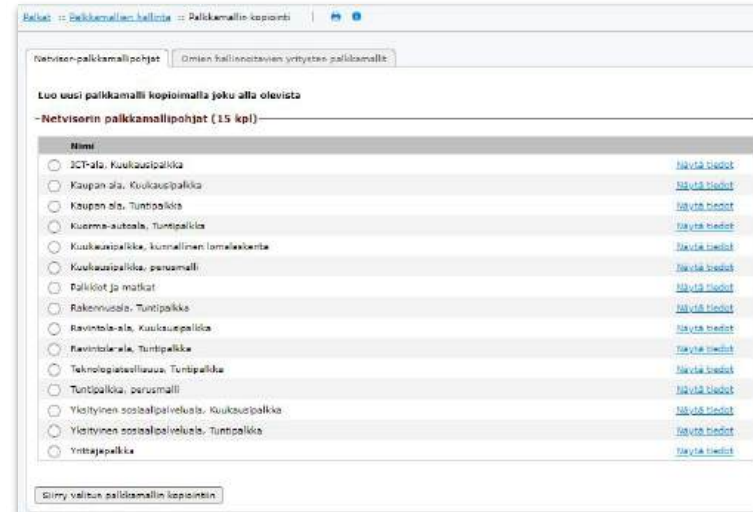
Palkat :: Palkkamallien hallinta :: Palkkamallin kopiointi

Netvisor-palkkamallipohjat | Omien hallinnoitavien yritysten palkkamallit

Luo uusi palkkamalli kopioimalla joku alla olevista

Netvisorin palkkamallipohjat (15 kpl)

| Nimi | |
|---|---|
| ICT-ala, Kuukausipalkka | Näytä tiedot |
| Kaupan ala, Kuukausipalkka | Näytä tiedot |
| Kaupan ala, Tuntipalkka | Näytä tiedot |
| Kuorma-autoala, Tuntipalkka | Näytä tiedot |
| Kuukausipalkka, kunnallinen lomalaskenta | Näytä tiedot |
| Kuukausipalkka, perusmalli | Näytä tiedot |
| Palkkiot ja matkat | Näytä tiedot |
| Rakennusala, Tuntipalkka | Näytä tiedot |
| Ravintola-ala, Kuukausipalkka | Näytä tiedot |
| Ravintola-ala, Tuntipalkka | Näytä tiedot |
| Teknologiateollisuus, Tuntipalkka | Näytä tiedot |
| Tuntipalkka, perusmalli | Näytä tiedot |
| Yksityinen sosiaalipalveluala, Kuukausipalkka | Näytä tiedot |
| Yksityinen sosiaalipalveluala, Tuntipalkka | Näytä tiedot |
| Yrittäjäpalkka | Näytä tiedot |

Siirry valitun palkkamallin kopiointiin